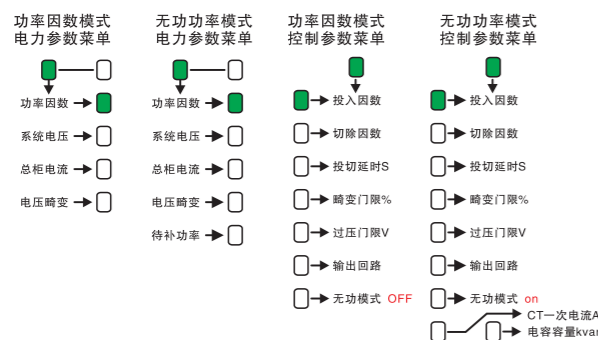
功率因数模式
电力参数菜单

功率因数
系统电压
总柜电流
电压畸变

无功功率模式
电力参数菜单

功率因数
系统电压
总柜电流
电压畸变
待补功率

功率因数模式
控制参数菜单

投入因数
切除因数
投切延时S
畸变门限%
过压门限V
输出回路
无功模式 OFF

无功功率模式
控制参数菜单

投入因数
切除因数
投切延时S
畸变门限%
过压门限V
输出回路
无功模式 on
CT一次电流A
电容容量kvar